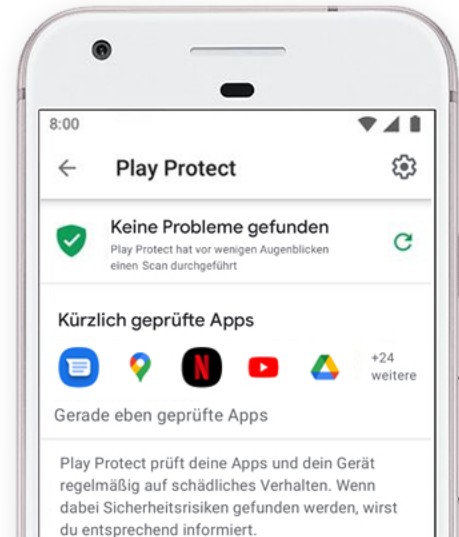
8:00

Play Protect

Keine Probleme gefunden
Play Protect hat vor wenigen Augenblicken einen Scan durchgeführt

Kürzlich geprüfte Apps

+24 weitere

Gerade eben geprüfte Apps

Play Protect prüft deine Apps und dein Gerät regelmäßig auf schädliches Verhalten. Wenn dabei Sicherheitsrisiken gefunden werden, wirst du entsprechend informiert.